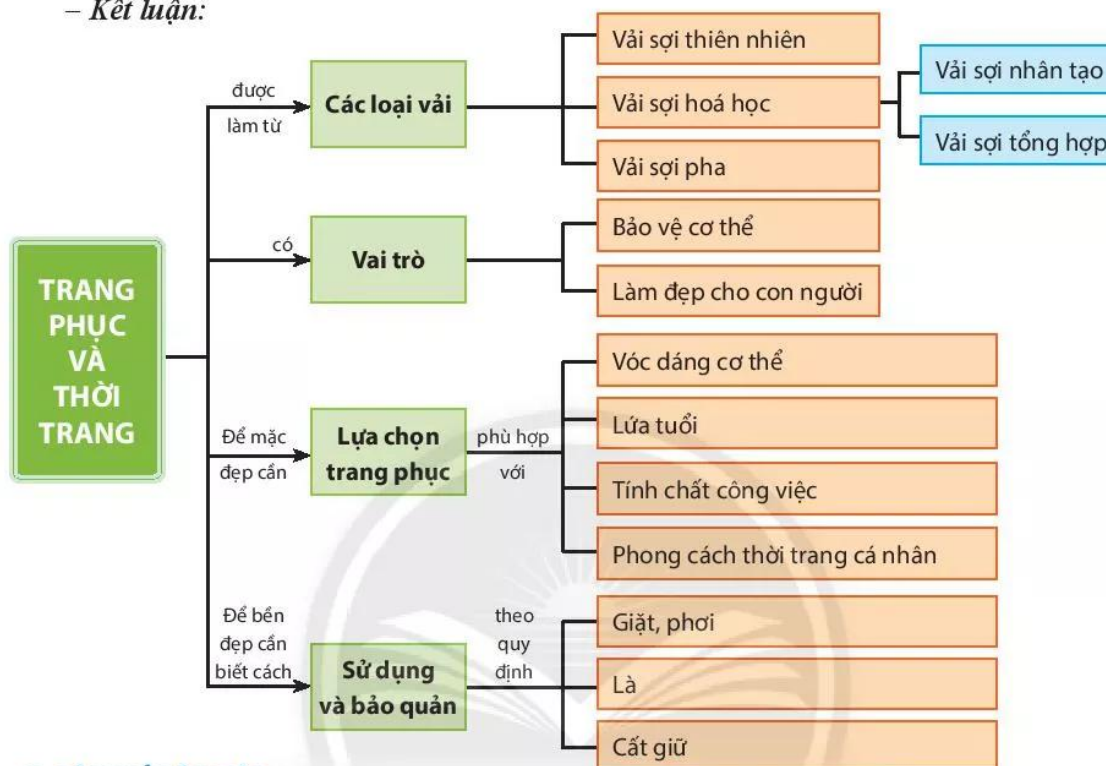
– Kết luận:

TRANG PHỤC VÀ THỜI TRANG

được làm từ

Các loại vải

Vải sợi thiên nhiên

Vải sợi hoá học

Vải sợi nhân tạo

Vải sợi tổng hợp

Vải sợi pha

có

Vai trò

Bảo vệ cơ thể

Làm đẹp cho con người

Để mặc đẹp cần

Lựa chọn trang phục

phù hợp với

Vóc dáng cơ thể

Lứa tuổi

Tính chất công việc

Phong cách thời trang cá nhân

Để bền đẹp cần biết cách

Sử dụng và bảo quản

theo quy định

Giặt, phơi

Là

Cất giữ